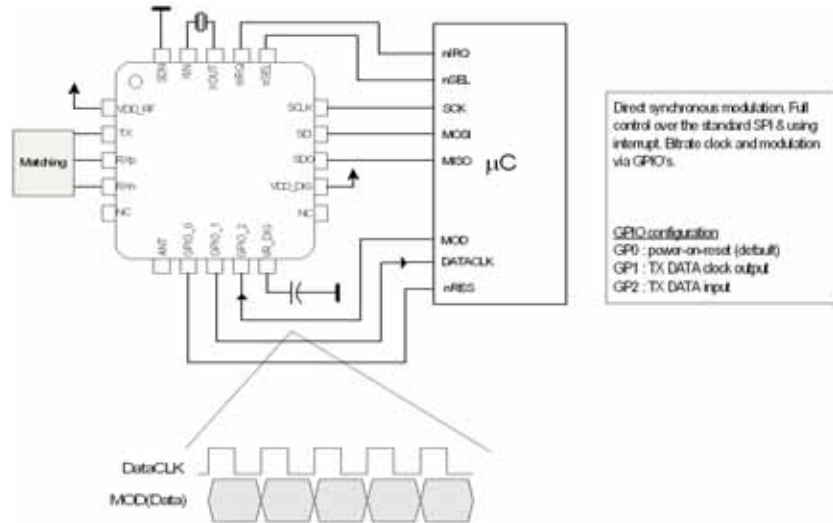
SDN
XIN
XOUT
nIRQ
nSEL
VDD_RF
SCLK
TX
SDI
RXp
SDO
RXn
VDD_DIG
NC
NC
ANT
GPIO_0
GPIO_1
GPIO_2
R_DIG

Matching

nIRQ
nSEL
SCK
MOSI
MISO
$\mu C$
MOD
DATACLK
nRES

Direct synchronous modulation. Full control over the standard SPI & using interrupt. Bitrate clock and modulation via GPIO's.

GPIO configuration
GP0 : power-on-reset (default)
GP1 : TX DATA clock output
GP2 : TX DATA input

DataCLK
MOD(Data)